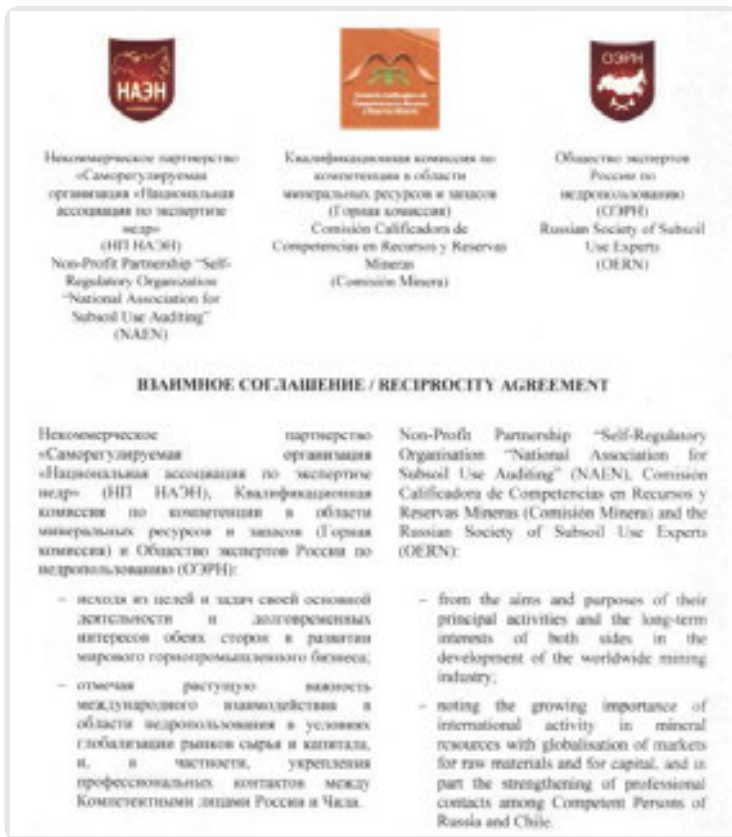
НАЭН

СОЭРН

Некоммерческое партнерство «Саморегулируемая организация «Национальная ассоциация по экспертизе недр» (НП НАЭН) Non-Profit Partnership "Self-Regulatory Organization "National Association for Subsoil Use Auditing" (NAEN)

Квалификационная комиссия по компетенциям в области минеральных ресурсов и запасов (Горная комиссия) Comisión Calificadora de Competencias en Recursos y Reservas Mineras (Comisión Minera)

Общество экспертов России по недропользованию (СОЭРН) Russian Society of Subsoil Use Experts (OERN)

ВЗАИМНОЕ СОГЛАШЕНИЕ / RECIPROCITY AGREEMENT

Некоммерческое партнерство «Саморегулируемая организация «Национальная ассоциация по экспертизе недр» (НП НАЭН), Квалификационная комиссия по компетенциям в области минеральных ресурсов и запасов (Горная комиссия) и Общество экспертов России по недропользованию (СОЭРН):

– исходя из целей и задач своей основной деятельности и долговременных интересов обеих сторон в развитии мирового горнопромышленного бизнеса;

– отмечая растущую важность международного взаимодействия в области недропользования в условиях глобализации рынков сырья и капитала, и, в частности, укрепления профессиональных контактов между Компетентными лицами России и Чили.

Non-Profit Partnership "Self-Regulatory Organisation "National Association for Subsoil Use Auditing" (NAEN), Comisión Calificadora de Competencias en Recursos y Reservas Mineras (Comisión Minera) and the Russian Society of Subsoil Use Experts (OERN):

– from the aims and purposes of their principal activities and the long-term interests of both sides in the development of the worldwide mining industry;

– noting the growing importance of international activity in mineral resources with globalisation of markets for raw materials and for capital, and in part the strengthening of professional contacts among Competent Persons of Russia and Chile.